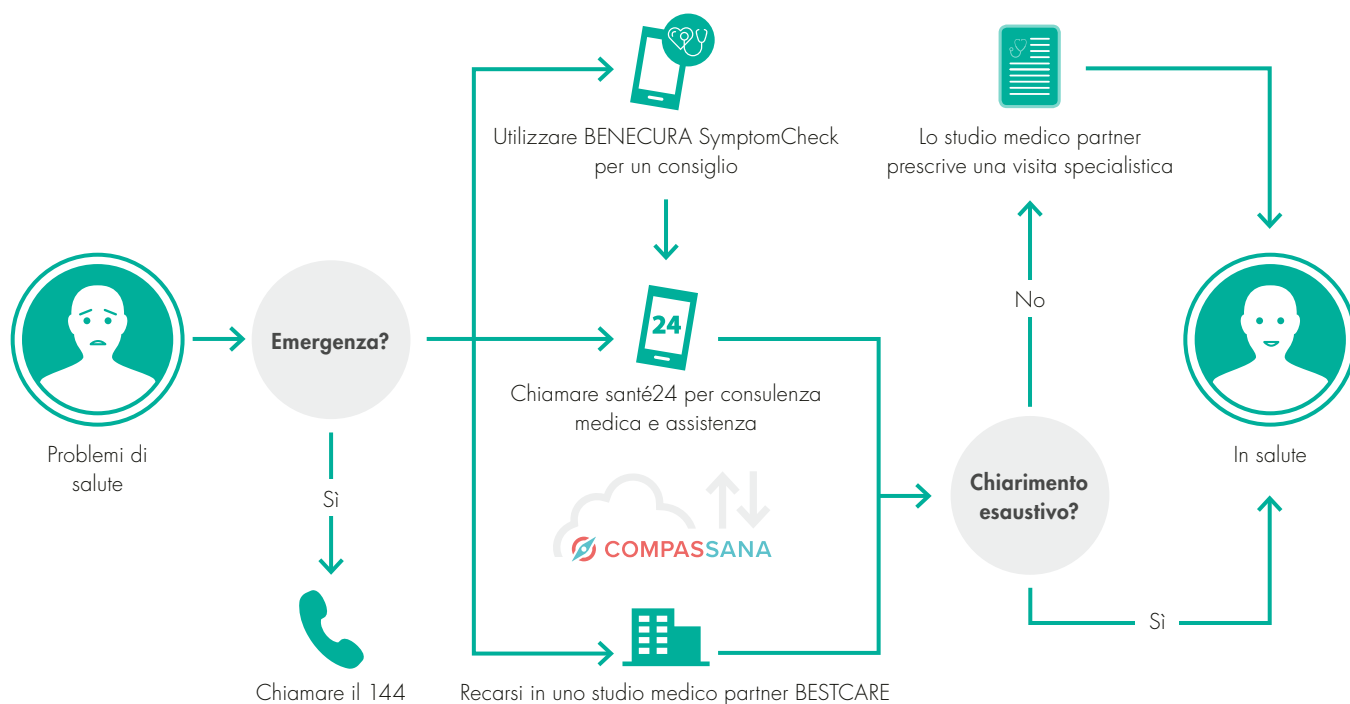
Problemi di salute

Emergenza?

Sì

Chiamare il 144

Utilizzare BENECURA SymptomCheck per un consiglio

24

Chiamare santé24 per consulenza medica e assistenza

COMPASSANA

Recarsi in uno studio medico partner BESTCARE

Lo studio medico partner prescrive una visita specialistica

No

Chiarimento esaustivo?

Sì

In salute